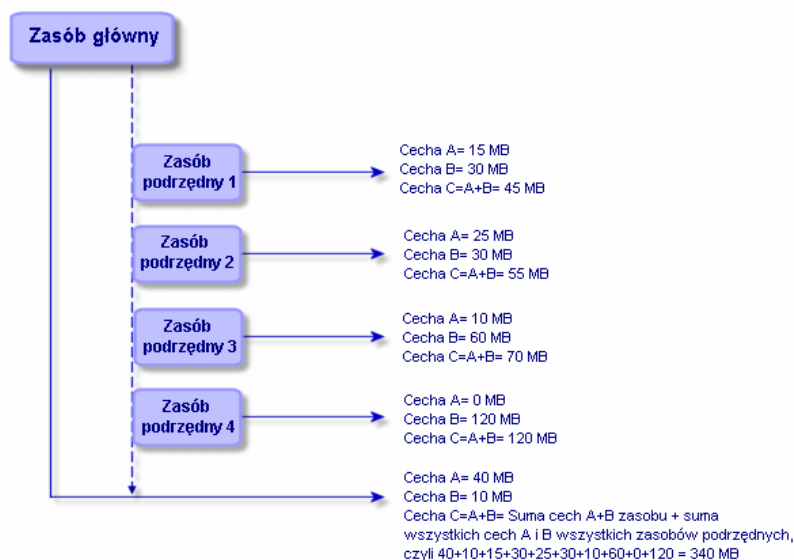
Zasób główny

Zasób podrzędny 1

Cecha A= 15 MB
Cecha B= 30 MB
Cecha C=A+B= 45 MB

Zasób podrzędny 2

Cecha A= 25 MB
Cecha B= 30 MB
Cecha C=A+B= 55 MB

Zasób podrzędny 3

Cecha A= 10 MB
Cecha B= 60 MB
Cecha C=A+B= 70 MB

Zasób podrzędny 4

Cecha A= 0 MB
Cecha B= 120 MB
Cecha C=A+B= 120 MB

Cecha A= 40 MB
Cecha B= 10 MB
Cecha C=A+B= Suma cech A+B zasobu + suma wszystkich cech A i B wszystkich zasobów podrzędnych, czyli 40+10+15+30+25+30+10+60+0+120 = 340 MB